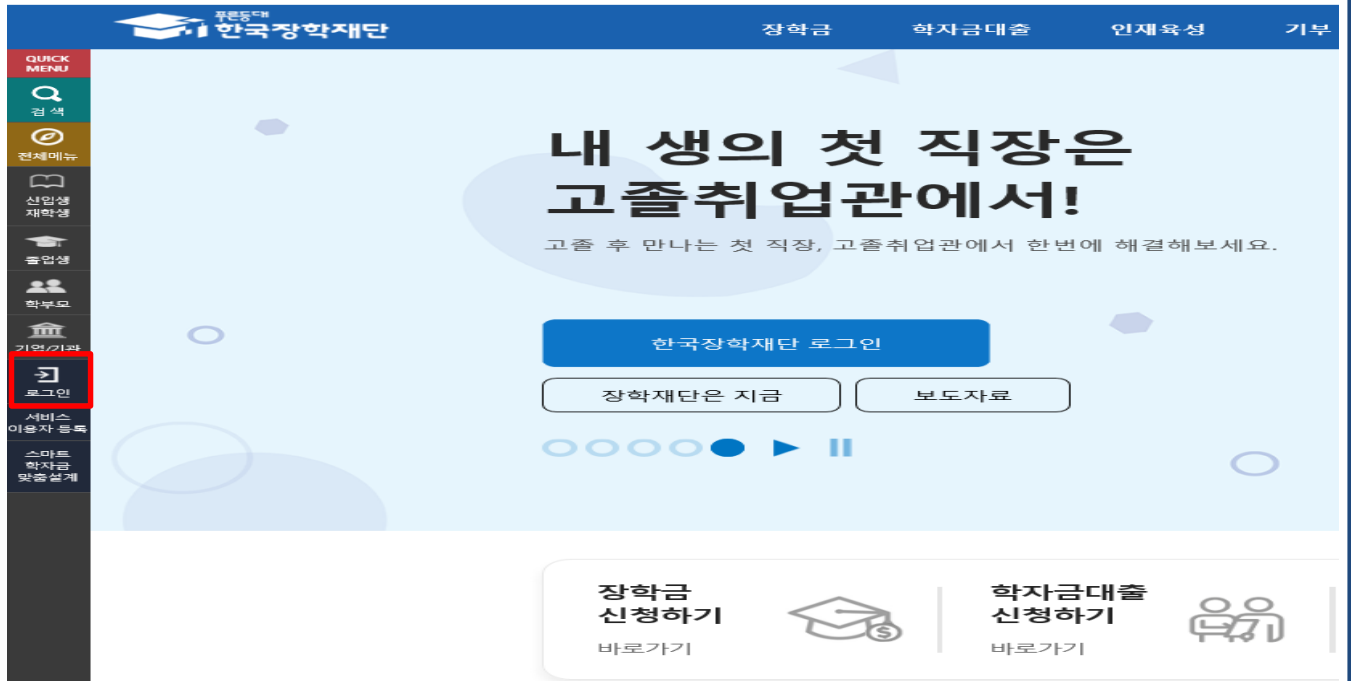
푸른등대
한국장학재단

장학금 학자금대출 인재육성 기부

QUICK MENU
검색
전체메뉴
신입생 재학생
졸업생
학부모
기업/기관
로그인
서비스 이용자 등록
스마트 학자금 맞춤설계

내 생의 첫 직장은 고졸취업관에서!

고졸 후 만나는 첫 직장, 고졸취업관에서 한번에 해결해보세요.

한국장학재단 로그인

장학재단은 지금

보도자료

장학금 신청하기
바로가기

학자금대출 신청하기
바로가기